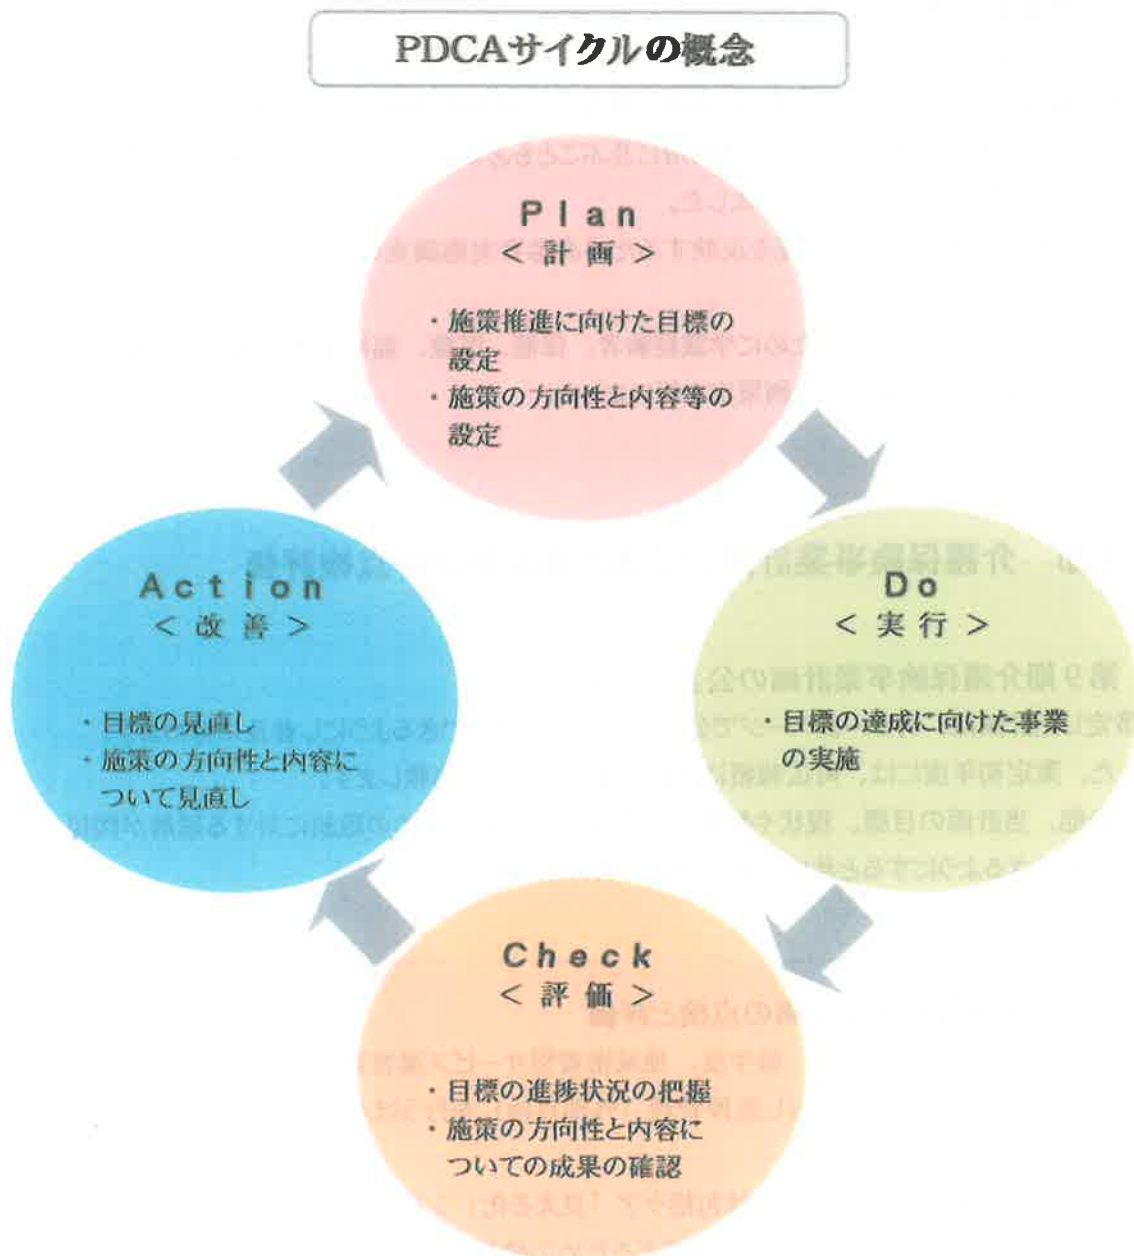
PDCAサイクルの概念

Plan
＜計画＞

・施策推進に向けた目標の設定
・施策の方向性と内容等の設定

Do
＜実行＞

・目標の達成に向けた事業の実施

Check
＜評価＞

・目標の進捗状況の把握
・施策の方向性と内容についての成果の確認

Action
＜改善＞

・目標の見直し
・施策の方向性と内容について見直し